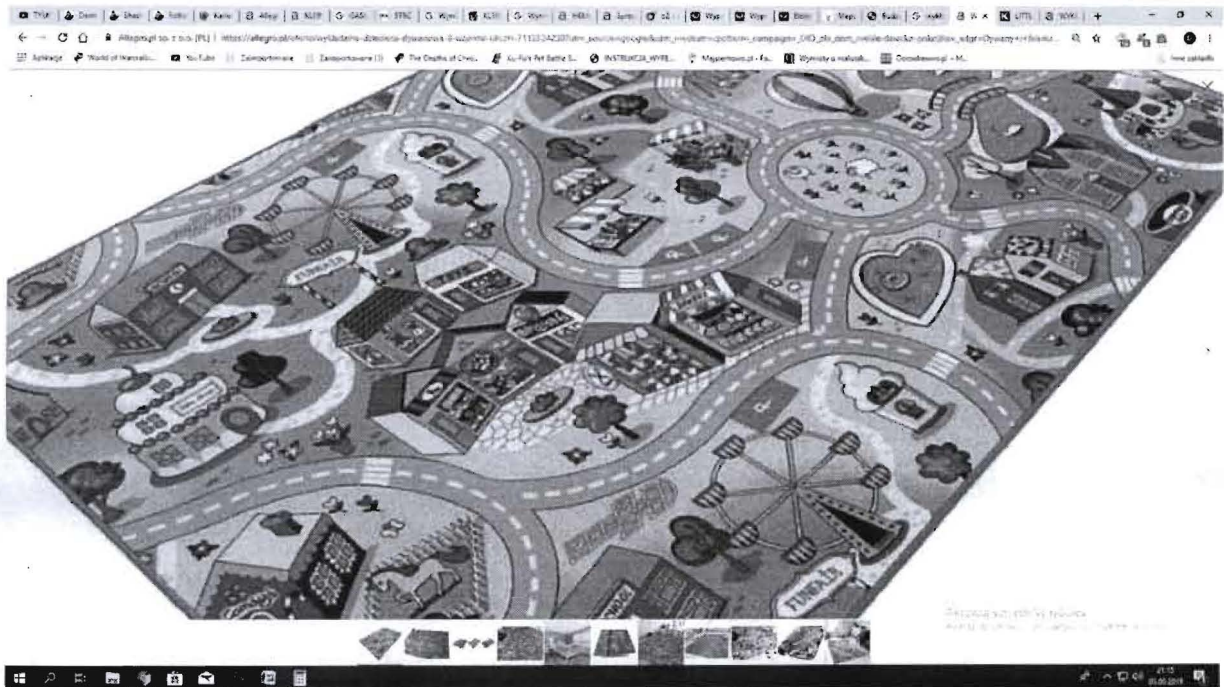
Allegro.pl sp. z o.o. [PL] | https://allegro.pl/oferta/wykladzina-dziecieca-dywanowa-8-wzorow-ulice-7113242307

Aplikacje World of Warcraft YouTube Zaimportowane Zaimportowane (1) The Depths of Civic... INSTRUKCJA WYPE... Wymiary a maluszk... Inne zakładki

FUNPARK

FUNPARK

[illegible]